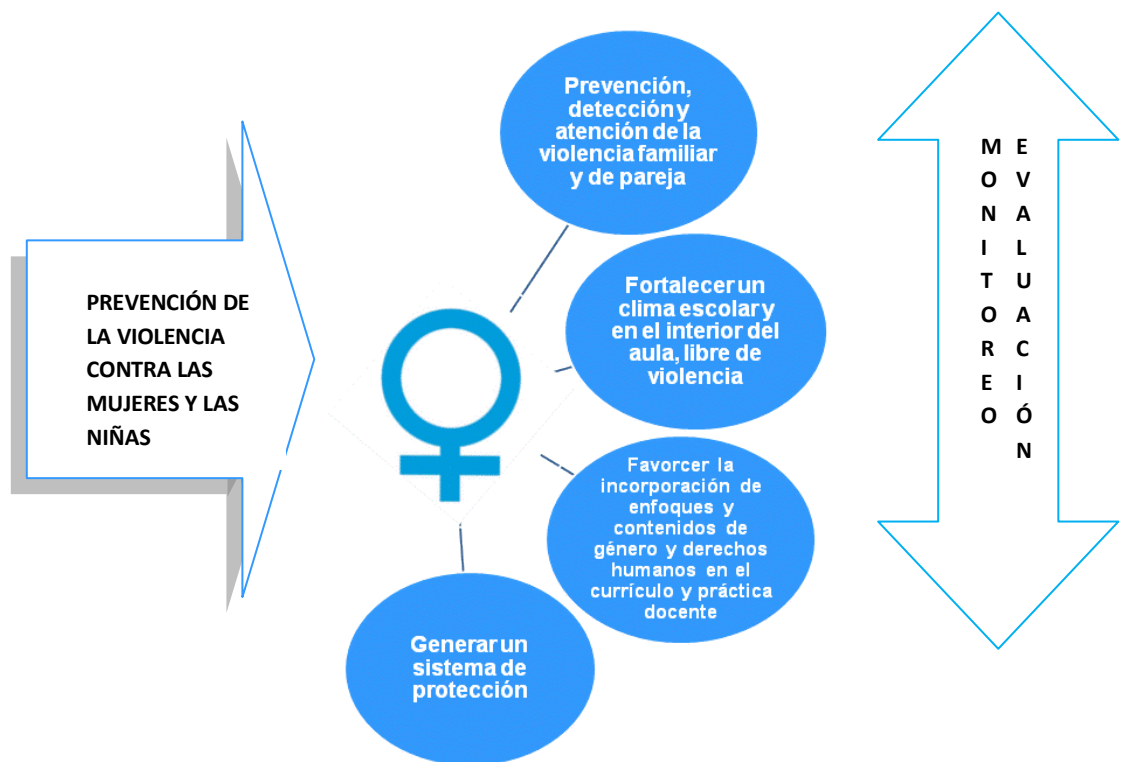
PREVENCIÓN DE LA VIOLENCIA CONTRA LAS MUJERES Y LAS NIÑAS

Prevención, detección y atención de la violencia familiar y de pareja

Fortalecer un clima escolar y en el interior del aula, libre de violencia

Favorcer la incorporación de enfoques y contenidos de género y derechos humanos en el currículo y práctica docente

Generar un sistema de protección

M
O
N
I
T
O
R
E
O

E
V
A
L
U
A
C
I
Ó
N